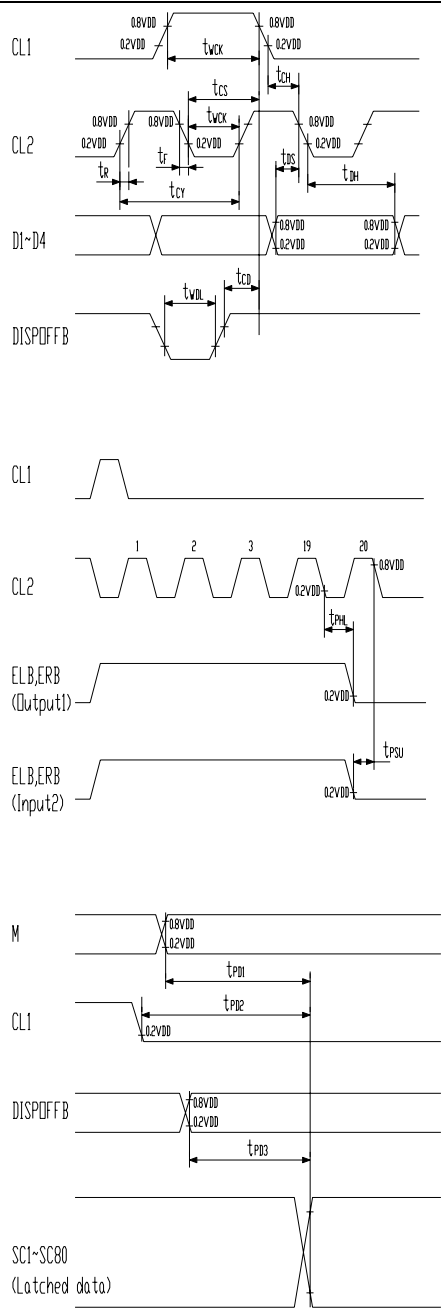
0.8VDD
0.8VDD
CL1
0.2VDD
$t_{WCK}$
0.2VDD
$t_{CS}$
$t_{CH}$
0.8VDD
0.8VDD
$t_{WCK}$
0.8VDD
CL2
0.2VDD
0.2VDD
0.2VDD
$t_F$
$t_{DS}$
$t_R$
$t_{DH}$
$t_{CY}$
D1~D4
0.8VDD
0.8VDD
0.2VDD
0.2VDD
$t_{CD}$
$t_{WDL}$
DISPOFFB

CL1
1
2
3
19
20
CL2
0.8VDD
0.2VDD
$t_{PHL}$
ELB,ERB
(Output1)
0.2VDD
$t_{PSU}$
ELB,ERB
(Input2)
0.2VDD

M
0.8VDD
0.2VDD
$t_{PD1}$
$t_{PD2}$
CL1
0.2VDD
DISPOFFB
0.8VDD
0.2VDD
$t_{PD3}$
SC1~SC80
(Latched data)